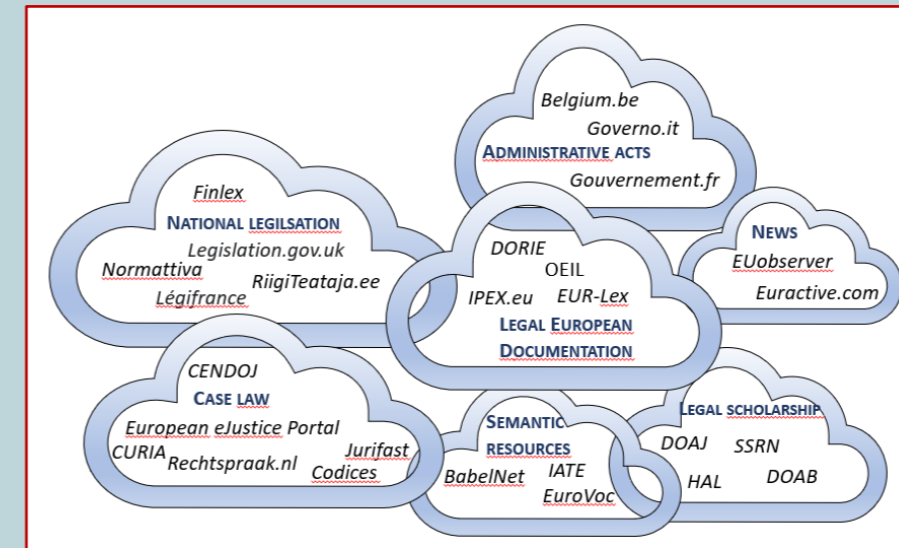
Belgium.be
Governo.it
Administrative acts
Gouvernement.fr

Finlex
National legilsation
Legislation.gov.uk
Normattiva
RiigiTeataja.ee
Légifrance

News
EUobserver
Euractive.com

DORIE
OEIL
IPEX.eu
EUR-Lex
Legal European Documentation

CENDOJ
Case law
European eJustice Portal
CURIA
Jurifast
Rechtspraak.nl
Codices

Semantic resources
BabelNet
IATE
EuroVoc

Legal scholarship
DOAJ
SSRN
HAL
DOAB